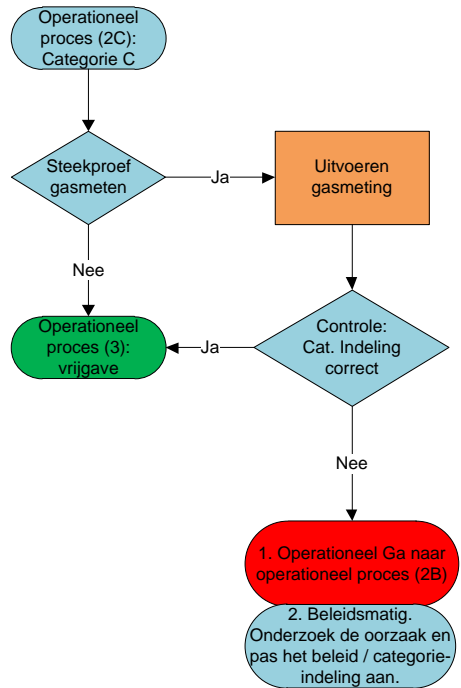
Operationeel proces (2C): Categorie C

Steekproef gasmeten

Ja

Uitvoeren gasmeting

Nee

Operationeel proces (3): vrijgave

Ja

Controle: Cat. Indeling correct

Nee

1. Operationeel Ga naar operationeel proces (2B)

2. Beleidsmatig. Onderzoek de oorzaak en pas het beleid / categorieindeling aan.